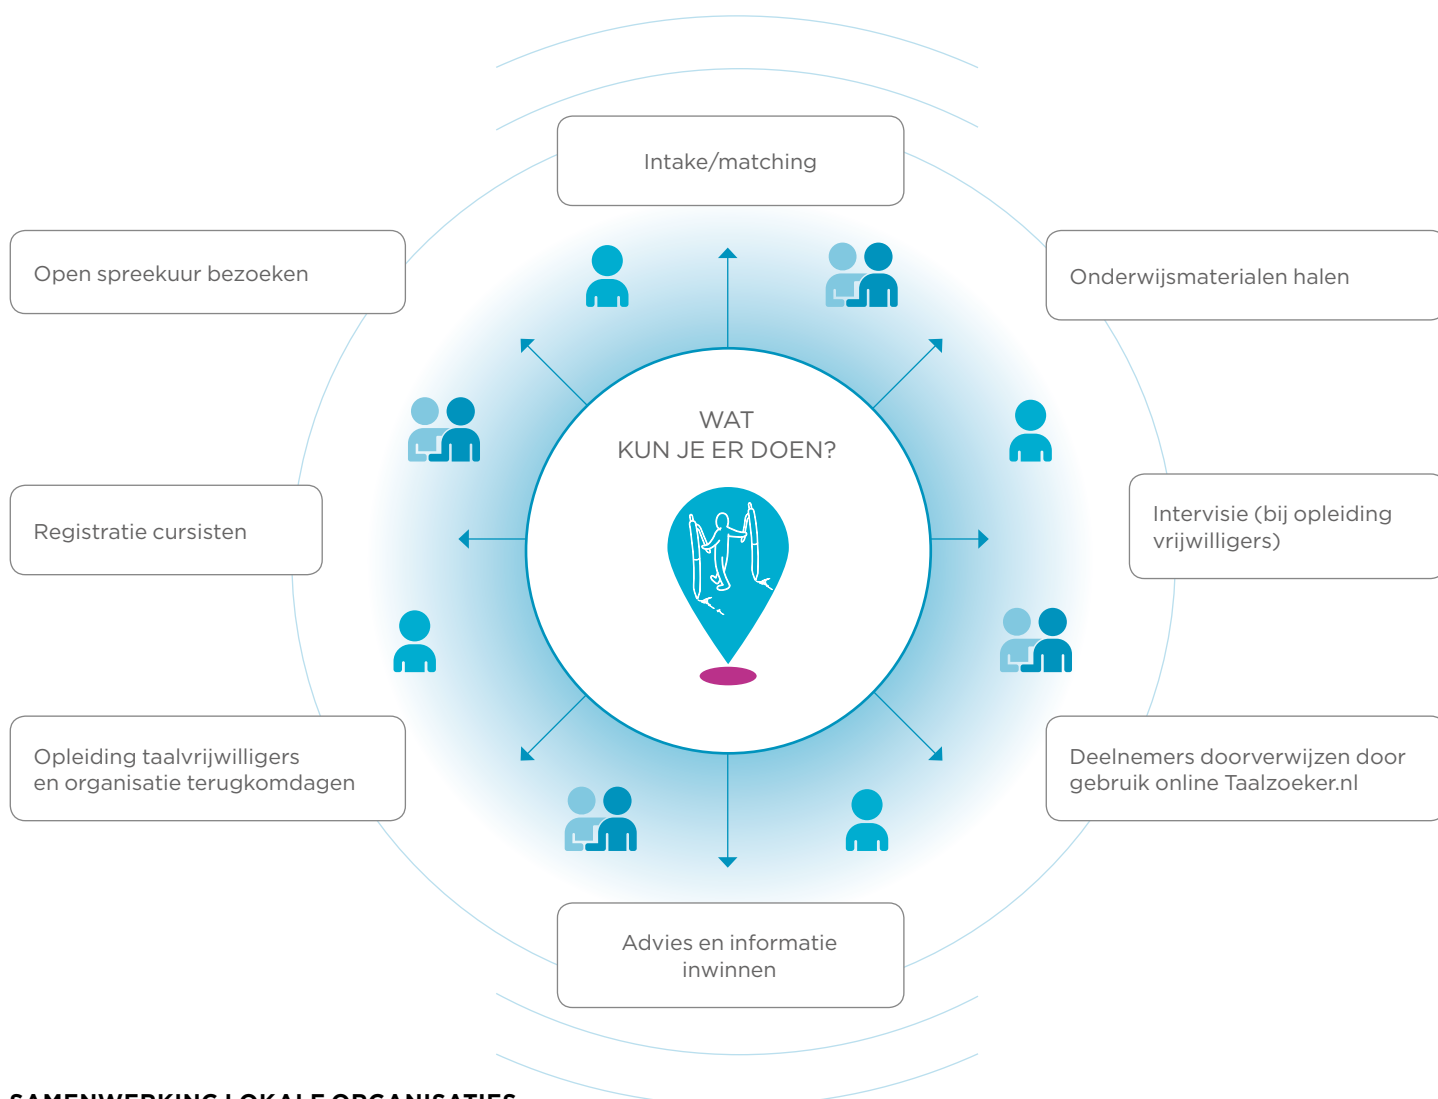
Intake/matching

Open spreekuur bezoeken

Onderwijsmaterialen halen

WAT
KUN JE ER DOEN?

Registratie cursisten

Intervisie (bij opleiding vrijwilligers)

Opleiding taalvrijwilligers en organisatie terugkomdagen

Deelnemers doorverwijzen door gebruik online Taalzoeker.nl

Advies en informatie inwinnen

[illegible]